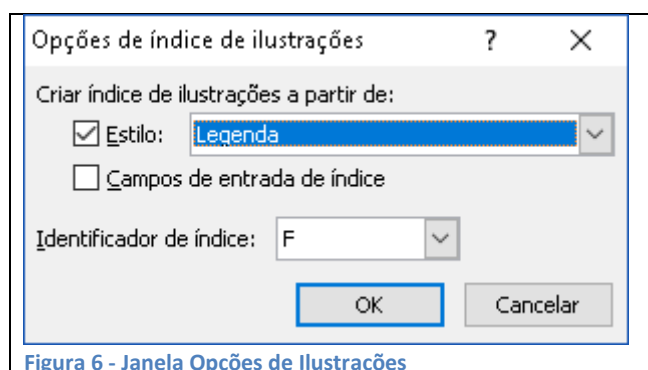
Opções de índice de ilustrações ? ×

Criar índice de ilustrações a partir de:

☑ Estilo: Legenda

☐ Campos de entrada de índice

Identificador de índice: F

OK Cancelar

Figura 6 - Janela Opções de Ilustrações